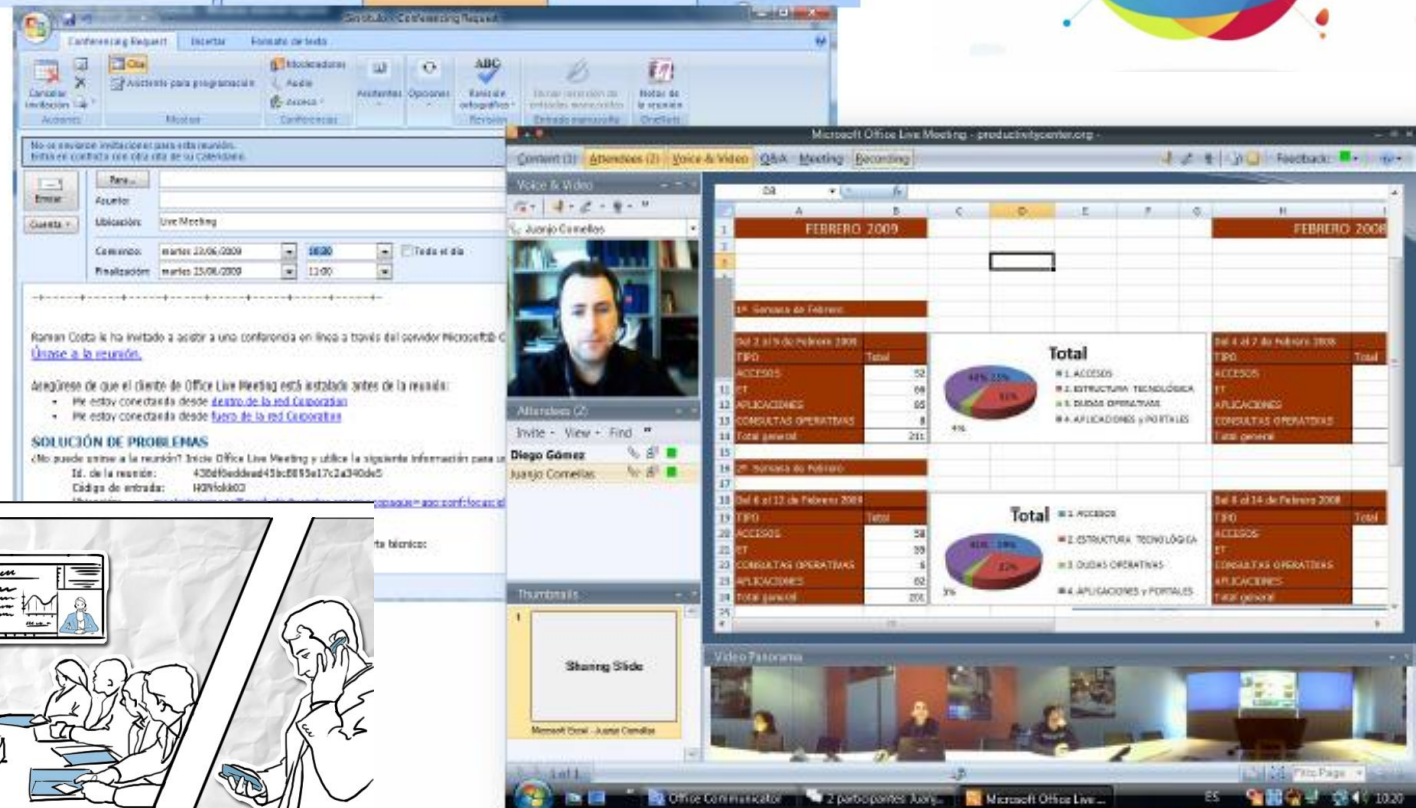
Sin título - Conferencing Request
Conferencing Request Insertar Formato de texto
Cancelar invitación Cita Asistente para programación Moderadores Audio Acceso Asistentes Opciones Revisión ortográfica Iniciar conexión de entrada manuscrita Notas de la reunión
Acciones Mostrar Conferencias Revisión Entrada manuscrita OneNote
No se enviaron invitaciones para esta reunión.
Entra en conflicto con otra cita de su Calendario.
Enviar Cuenta
Para...
Asunto:
Ubicación: Live Meeting
Comienzo: martes 23/06/2009 10:30 Todo el día
Finalización: martes 23/06/2009 11:00
Ramon Costa le ha invitado a asistir a una conferencia en línea a través del servidor Microsoft® C
Únase a la reunión.
Asegúrese de que el cliente de Office Live Meeting está instalado antes de la reunión:
• Me estoy conectando desde dentro de la red Corporation
• Me estoy conectando desde fuera de la red Corporation
SOLUCIÓN DE PROBLEMAS
¿No puede unirse a la reunión? Inicie Office Live Meeting y utilice la siguiente información para u
Id. de la reunión: 430d0eddead45bc8855e17c2a340de5
Código de entrada: H09fokk03
rte técnico:
Microsoft Office Live Meeting - productivitycenter.org -
Content (1) Attendees (2) Voice & Video Q&A Meeting Recording Feedback:
Voice & Video
Juanjo Comellas
Attendees (2)
Invite View Find
Diego Gómez
Juanjo Comellas
Thumbnails
Sharing Slide
Microsoft Excel - Juanjo Comellas
1 of 1
D8
| | A | B | C | D | E | F | G | H |
|---|---|---|---|---|---|---|---|---|
| 1 | FEBRERO 2009 | | | | | | | FEBRERO 2008 |
| 5 | 1ª Semana de Febrero | | | | | | | |
| 9 | Del 2 al 5 de Febrero 2009 | | | | | | | Del 4 al 7 de Febrero 2008 |
| 10 | TIPO | Total | | | | | | TIPO Total |
| 11 | ACCESOS | 52 | | | | | | ACCESOS |
| 11 | ET | 66 | | | | | | ET |
| 12 | APLICACIONES | 85 | | | | | | APLICACIONES |
| 13 | CONSULTAS OPERATIVAS | 8 | | | | | | CONSULTAS OPERATIVAS |
| 14 | Total general | 211 | | | | | | Total general |
| 16 | 2ª Semana de Febrero | | | | | | | |
| 18 | Del 6 al 12 de Febrero 2009 | | | | | | | Del 8 al 14 de Febrero 2008 |
| 19 | TIPO | Total | | | | | | TIPO Total |
| 20 | ACCESOS | 58 | | | | | | ACCESOS |
| 21 | ET | 59 | | | | | | ET |
| 22 | CONSULTAS OPERATIVAS | 6 | | | | | | CONSULTAS OPERATIVAS |
| 23 | APLICACIONES | 82 | | | | | | APLICACIONES |
| 24 | Total general | 205 | | | | | | Total general |
Total
1. ACCESOS
2. ESTRUCTURA TECNOLÓGICA
3. DUDAS OPERATIVAS
4. APLICACIONES y PORTALES
4%
3%
Total
Video Panorama
Fit to Page
Office Communicator 2 participantes: Juanjo... Microsoft Office Live... ES 10:27